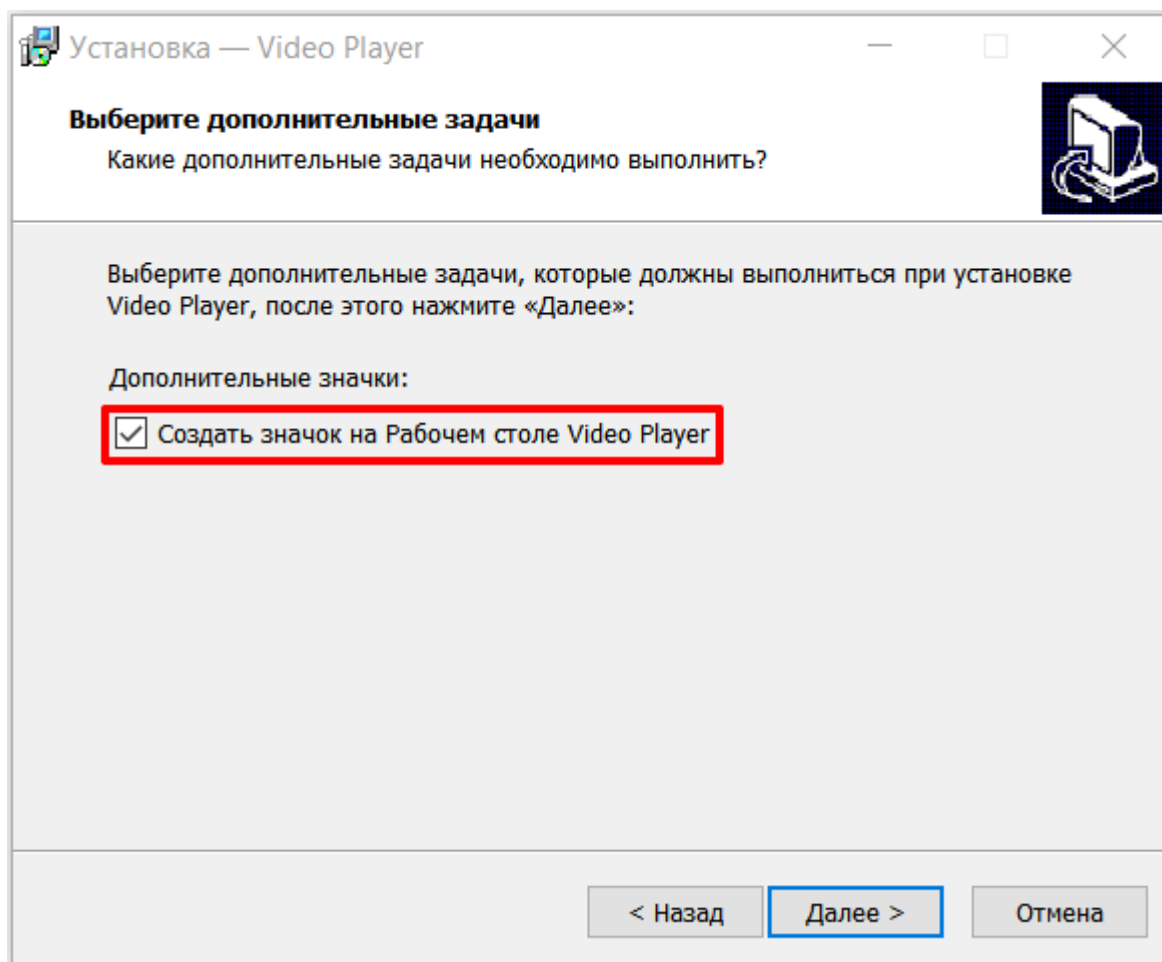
Установка — Video Player

Выберите дополнительные задачи

Какие дополнительные задачи необходимо выполнить?

Выберите дополнительные задачи, которые должны выполниться при установке Video Player, после этого нажмите «Далее»:

Дополнительные значки:

Создать значок на Рабочем столе Video Player

< Назад

Далее >

Отмена